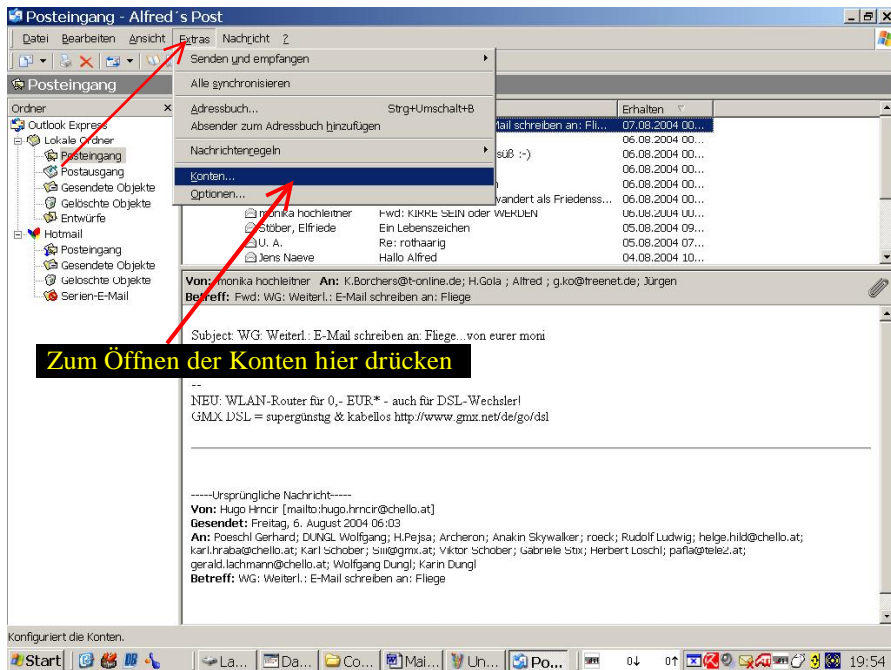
Posteingang - Alfred´s Post

Datei Bearbeiten Ansicht Extras Nachricht ?

Posteingang

Ordner

Outlook Express
Lokale Ordner
Posteingang
Postausgang
Gesendete Objekte
Gelöschte Objekte
Entwürfe
Hotmail
Posteingang
Gesendete Objekte
Gelöschte Objekte
Serien-E-Mail

Senden und empfangen
Alle synchronisieren
Adressbuch... Strg+Umschalt+B
Absender zum Adressbuch hinzufügen
Nachrichtenregeln
Konten...
Optionen...

Erhalten

| | | |
|---|---|---|
| | Mail schreiben an: Fli... | 07.08.2004 00... |
| | süß :-) | 06.08.2004 00... |
| | | 06.08.2004 00... |
| | | 06.08.2004 00... |
| | | 06.08.2004 00... |
| | wandert als Friedenss... | 06.08.2004 00... |
| monika hochleitner | Fwd: KIRRE SEIN oder WERDEN | 06.08.2004 00... |
| Stöber, Elfriede | Ein Lebenszeichen | 05.08.2004 09... |
| U. A. | Re: rothaarig | 05.08.2004 07... |
| Jens Naeve | Hallo Alfred | 04.08.2004 10... |

Von: monika hochleitner An: K.Borchers@t-online.de; H.Gola ; Alfred ; g.ko@freenet.de; Jürgen
Betreff: Fwd: WG: Weiterl.: E-Mail schreiben an: Fliege

Subject: WG: Weiterl.: E-Mail schreiben an: Fliege...von eurer moni

Zum Öffnen der Konten hier drücken

--
NEU: WLAN-Router für 0,- EUR* - auch für DSL-Wechsler!
GMX DSL = supergünstig & kabellos http://www.gmx.net/de/go/dsl

-----Ursprüngliche Nachricht-----
Von: Hugo Hrncir [mailto:hugo.hrncir@chello.at]
Gesendet: Freitag, 6. August 2004 06:03
An: Poeschl Gerhard; DUNGL Wolfgang; H.Pejsa; Archeron; Anakin Skywalker; roeck; Rudolf Ludwig; helge.hild@chello.at; karl.hraba@chello.at; Karl Schober; Siri@gmx.at; Viktor Schober; Gabriele Stix; Herbert Loschl; pafla@tele2.at; gerald.lachmann@chello.at; Wolfgang Dungl; Karin Dungl
Betreff: WG: Weiterl.: E-Mail schreiben an: Fliege

Konfiguriert die Konten.

Start La... Da... Co... Mai... Un... Po... 0↓ 0↑ 19:54